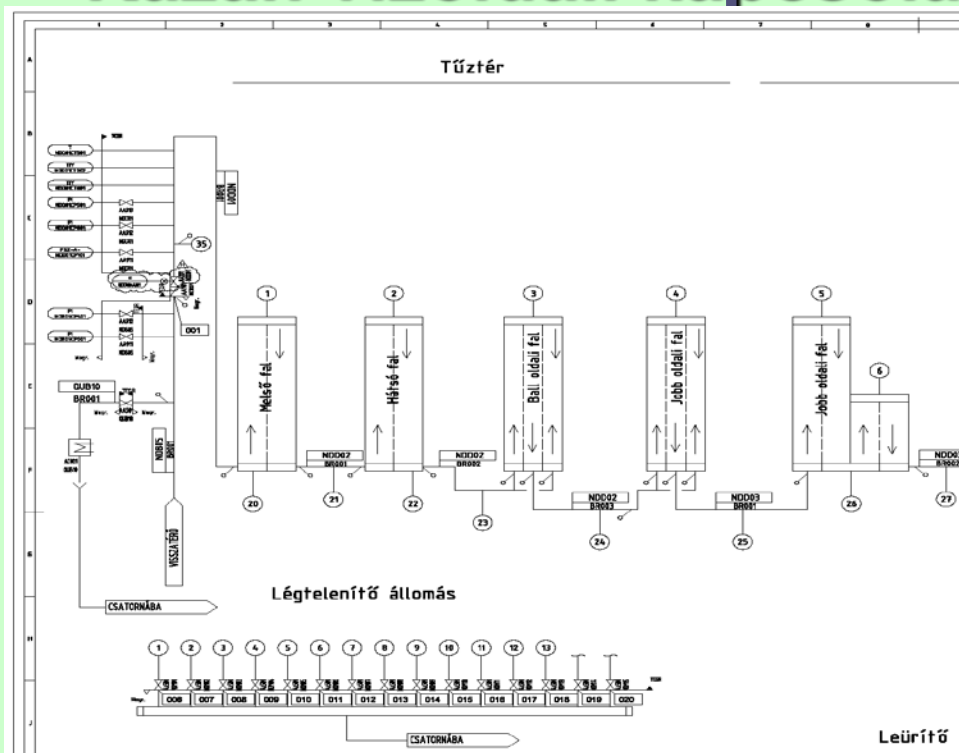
Tűztér

35

001

GUB10
BR001

VISSZATÉRŐ

1
Mellső fal

2
Hátsó fal

3
Bal oldali fal

4
Jobb oldali fal

5
Jobb oldali fal

6

NDD07
BR001

NDD02
BR002

NDD02
BR003

NDD03
BR001

NDD0
BR00

20

21

22

23

24

25

26

27

CSATORNÁBA

Légtelenítő állomás

1 2 3 4 5 6 7 8 9 10 11 12 13

006 007 008 009 010 011 012 013 014 015 016 017 018 019 020

CSATORNÁBA

Leürítő